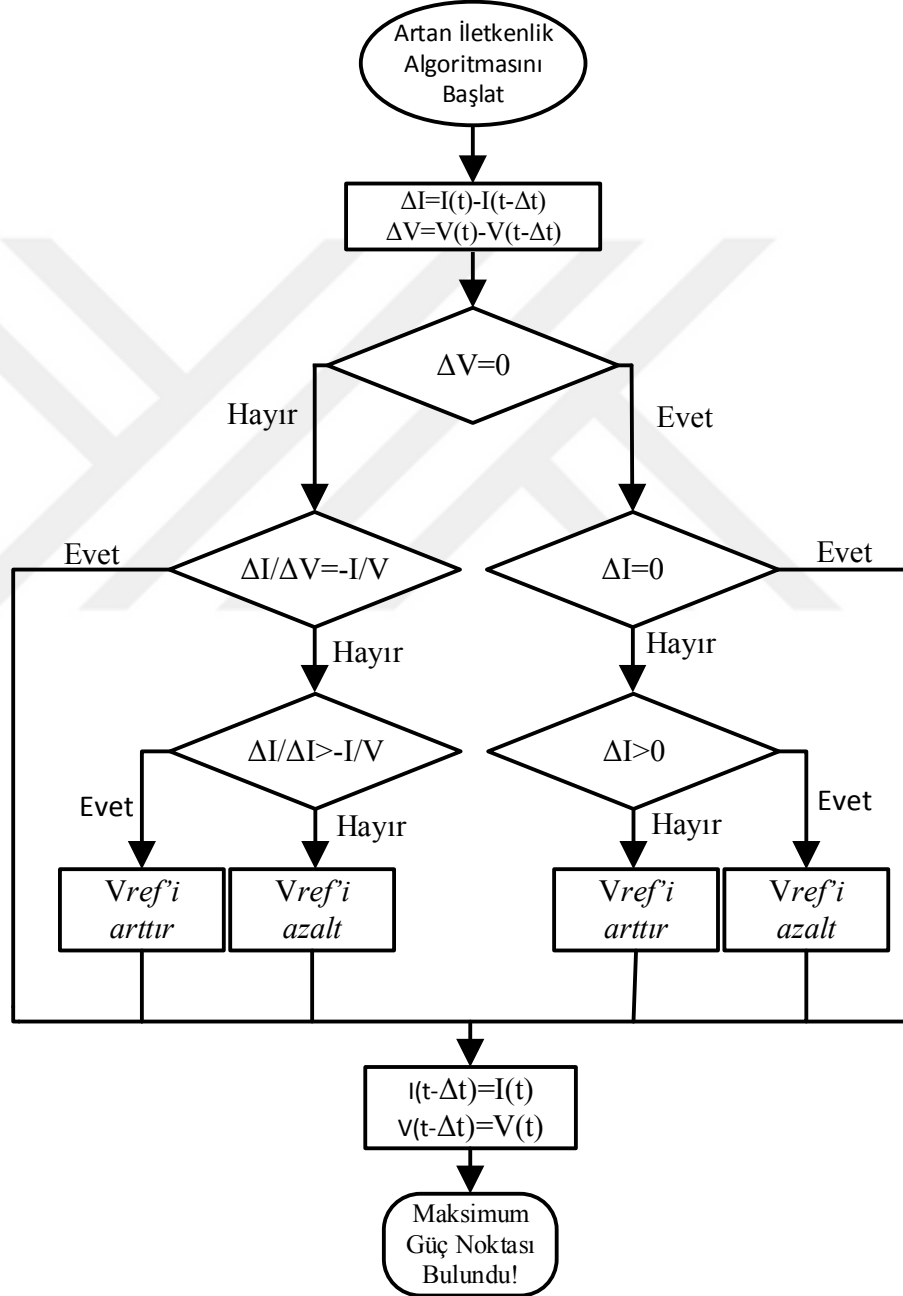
Artan İletkenlik Algoritmasını Başlat

ΔI=I(t)-I(t-Δt)
ΔV=V(t)-V(t-Δt)

ΔV=0

Hayır

Evet

Evet

ΔI/ΔV=-I/V

ΔI=0

Evet

Hayır

Hayır

ΔI/ΔI>-I/V

ΔI>0

Evet

Hayır

Hayır

Evet

Vref'i arttır

Vref'i azalt

Vref'i arttır

Vref'i azalt

I(t-Δt)=I(t)
V(t-Δt)=V(t)

Maksimum Güç Noktası Bulundu!